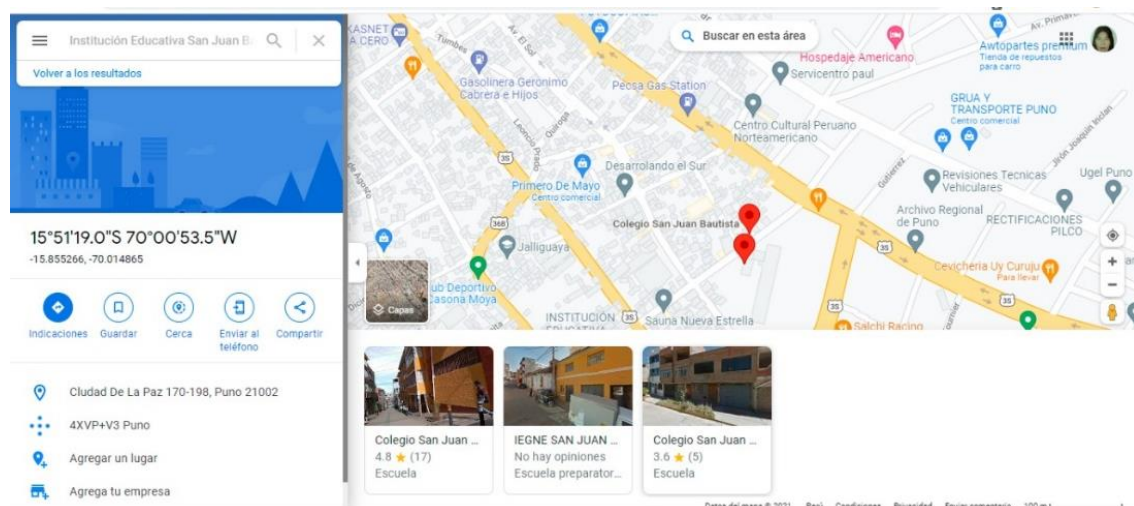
Institución Educativa San Juan B

Volver a los resultados

15°51'19.0"S 70°00'53.5"W
-15.855266, -70.014865

Indicaciones Guardar Cerca Enviar al teléfono Compartir

Ciudad De La Paz 170-198, Puno 21002

4XVP+V3 Puno

Agregar un lugar

Agrega tu empresa

Buscar en esta área

KASNET A CERO
Tumbes
Gasolinera Geronimo Cabrera e Hijos
Pecsa Gas Station
Hospedaje Americano
Servicentro paul
Awtopartes premium
Tienda de repuestos para carro
GRUA Y TRANSPORTE PUNO
Centro comercial
Centro Cultural Peruano Norteamericano
Desarrolando el Sur
Primero De Mayo
Centro comercial
Revisiones Tecnicas Vehiculares
Ugel Puno
Archivo Regional de Puno
RECTIFICACIONES PILCO
Colegio San Juan Bautista
Jalliguaya
Cevicheria Uy Curuju
Para llevar
ub Deportivo Casona Moya
Capas
INSTITUCION EDUCATIVA
Sauna Nueva Estrella
Salchi Racing
Av. Primavera
35
368

Colegio San Juan ...
4.8 ★ (17)
Escuela

IEGNE SAN JUAN ...
No hay opiniones
Escuela preparator...

Colegio San Juan ...
3.6 ★ (5)
Escuela

Datos del mapa © 2021 Perú Condiciones Privacidad Enviar comentarios 100 m